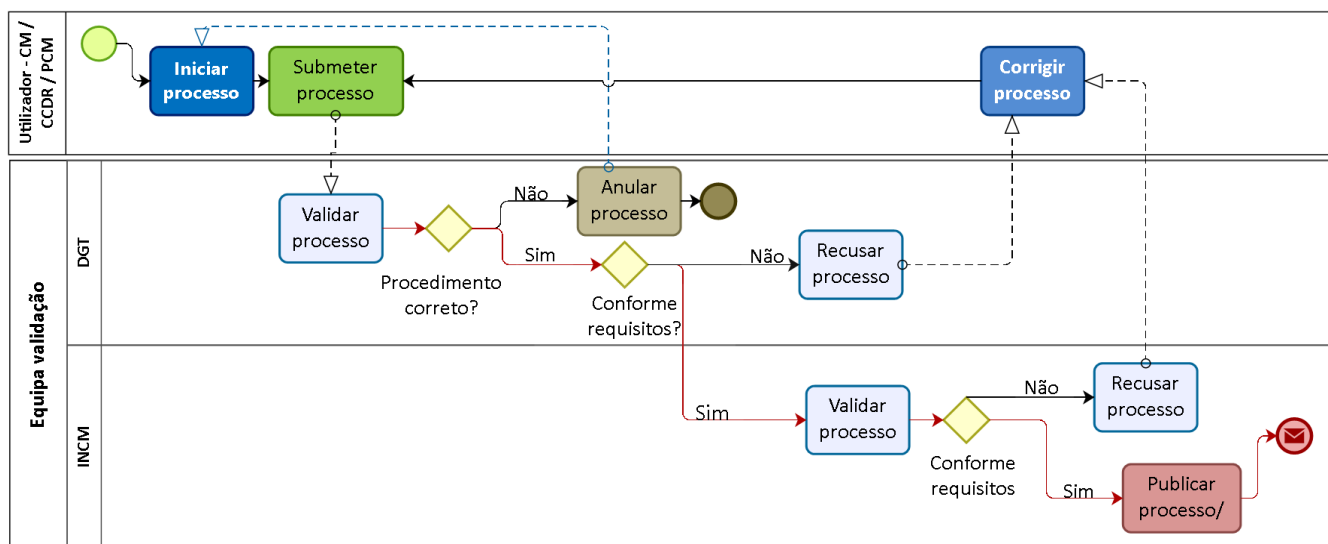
Utilizador - CM / CCDR / PCM

Iniciar processo

Submeter processo

Corrigir processo

Equipa validação

DGT

Validar processo

Procedimento correto?

Não

Anular processo

Sim

Conforme requisitos?

Não

Recusar processo

INCM

Sim

Validar processo

Conforme requisitos

Não

Recusar processo

Sim

Publicar processo/